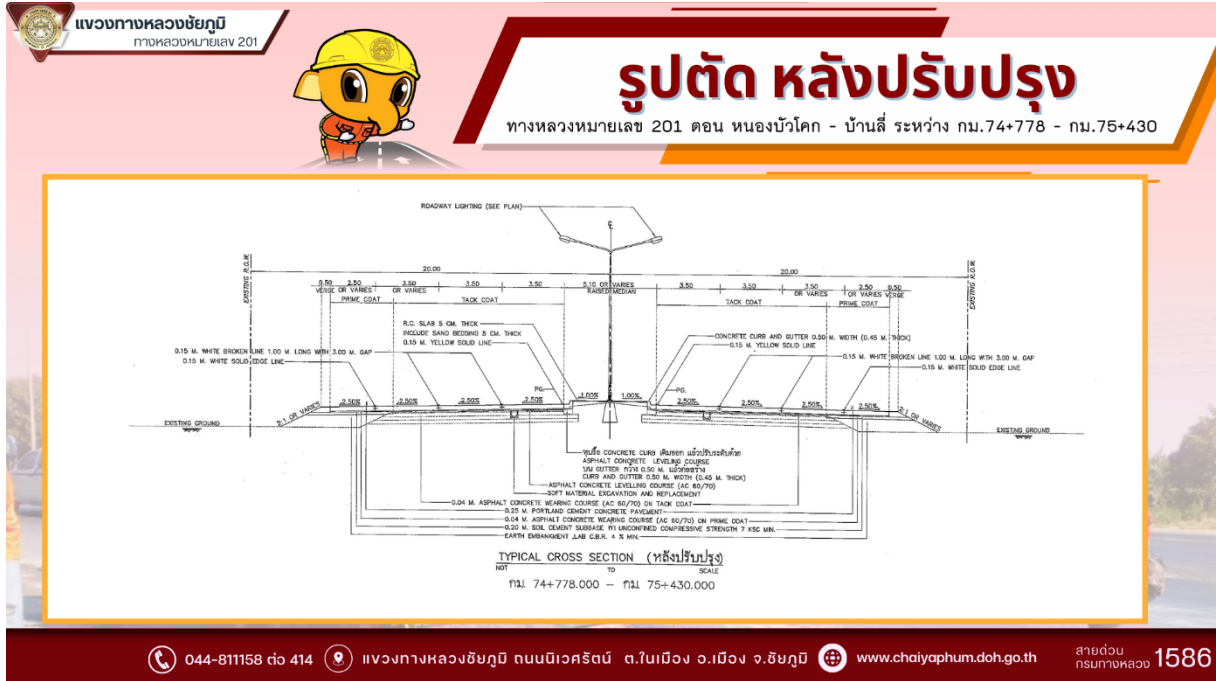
แขวงทางหลวงชัยภูมิ
ทางหลวงหมายเลข 201

รูปตัด หลังปรับปรุง
ทางหลวงหมายเลข 201 ตอน หนองบัวโคก - บ้านลี่ ระหว่าง กม.74+778 - กม.75+430

ROADWAY LIGHTING (SEE PLAN)
EXISTING R.O.W.
20.00
20.00
0.50 VERGE
2.50 OR VARIES
3.50 OR VARIES
3.50
3.50
5.10 OR VARIES RAISED MEDIAN
3.50
3.50
3.50 OR VARIES
2.50 OR VARIES
0.50 VERGE
PRIME COAT
TACK COAT
TACK COAT
PRIME COAT
R.C. SLAB 5 CM. THICK
INCLUDE SAND BEDDING 5 CM. THICK
0.15 M. YELLOW SOLID LINE
CONCRETE CURB AND GUTTER 0.50 M. WIDTH (0.45 M. THICK)
0.15 M. YELLOW SOLID LINE
0.15 M. WHITE BROKEN LINE 1.00 M. LONG WITH 3.00 M. GAP
0.15 M. WHITE SOLID EDGE LINE
0.15 M. WHITE BROKEN LINE 1.00 M. LONG WITH 3.00 M. GAP
0.15 M. WHITE SOLID EDGE LINE
PG.
PG.
2.50%
2.50%
2.50%
2.50%
1.00%
1.00%
2.50%
2.50%
2.50%
2.50%
2:1 OR VARIES
2:1 OR VARIES
EXISTING GROUND
EXISTING GROUND
ทุบรื้อ CONCRETE CURB เดิมออก แล้วปรับระดับด้วย ASPHALT CONCRETE LEVELING COURSE
บน GUTTER กว้าง 0.50 ม. แล้วก่อสร้าง CURB AND GUTTER 0.50 M. WIDTH (0.45 M. THICK)
ASPHALT CONCRETE LEVELLING COURSE (AC 60/70)
SOFT MATERIAL EXCAVATION AND REPLACEMENT
0.04 M. ASPHALT CONCRETE WEARING COURSE (AC 60/70) ON TACK COAT
0.25 M. PORTLAND CEMENT CONCRETE PAVEMENT
0.04 M. ASPHALT CONCRETE WEARING COURSE (AC 60/70) ON PRIME COAT
0.20 M. SOIL CEMENT SUBBASE ที่ UNCONFINED COMPRESSIVE STRENGTH 7 KSC MIN.
EARTH EMBANKMENT ,LAB C.B.R. 4 % MIN.

TYPICAL CROSS SECTION (หลังปรับปรุง)
NOT TO SCALE
กม. 74+778.000 – กม. 75+430.000

044-811158 ต่อ 414
แขวงทางหลวงชัยภูมิ ถนนนิเวศรัตน์ ต.ในเมือง อ.เมือง จ.ชัยภูมิ
www.chaiyaphum.doh.go.th
สายด่วน กรมทางหลวง 1586